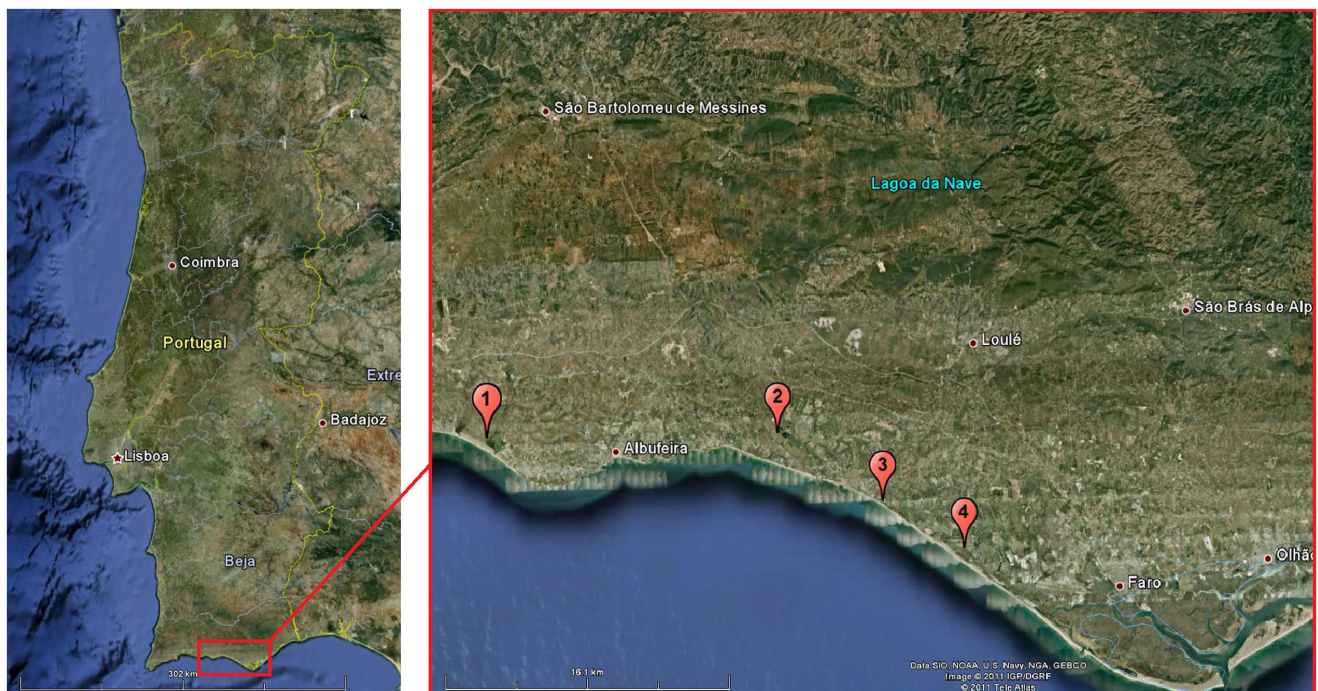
Coimbra
Portugal
Extre
Badajoz
Lisboa
Beja
302 km

São Bartolomeu de Messines
Lagoa da Nave
São Brás de Alp
Loulé
1
2
Albufeira
3
4
Olhão
Faro
16.1 km
Data SIO, NOAA, U.S. Navy, NGA, GEBCO
Image © 2011 IGP/DGRF
© 2011 Tele Atlas